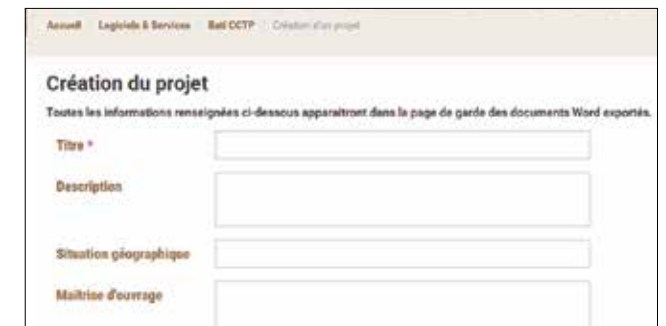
Accueil Logiciels & Services Bati CCTP Création d'un projet

Création du projet

Toutes les informations renseignées ci-dessous apparaitront dans la page de garde des documents Word exportés.

Titre *

Description

Situation géographique

Maitrise d'ouvrage